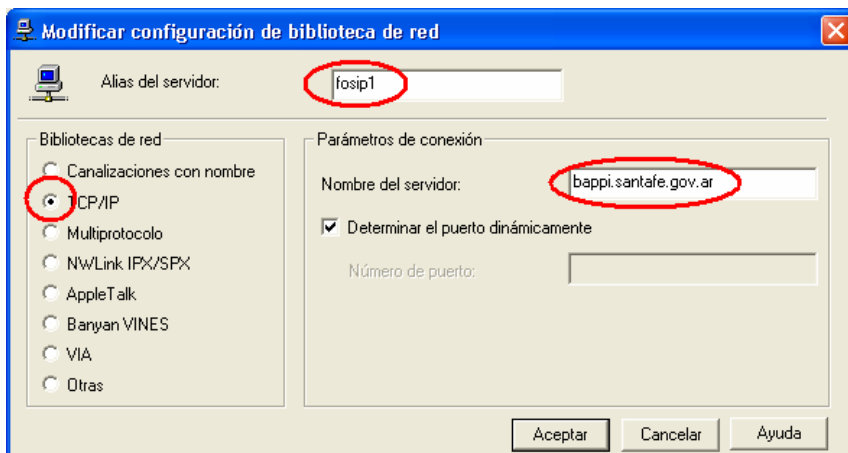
Modificar configuración de biblioteca de red

Alias del servidor: fosip1

Bibliotecas de red
Canalizaciones con nombre
TCP/IP
Multiprotocolo
NWLink IPX/SPX
AppleTalk
Banyan VINES
VIA
Otras

Parámetros de conexión
Nombre del servidor: bappi.santafe.gov.ar
Determinar el puerto dinámicamente
Número de puerto:

Aceptar
Cancelar
Ayuda